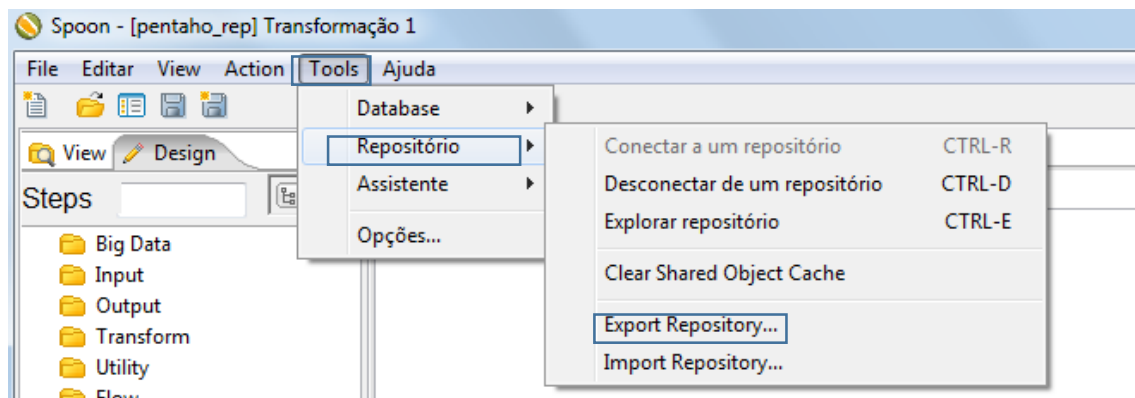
Spoon - [pentaho_rep] Transformação 1

File Editar View Action Tools Ajuda

View Design

Steps

Big Data
Input
Output
Transform
Utility
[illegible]

Database
Repositório
Assistente
Opções...

Conectar a um repositório CTRL-R
Desconectar de um repositório CTRL-D
Explorar repositório CTRL-E
Clear Shared Object Cache
Export Repository...
Import Repository...